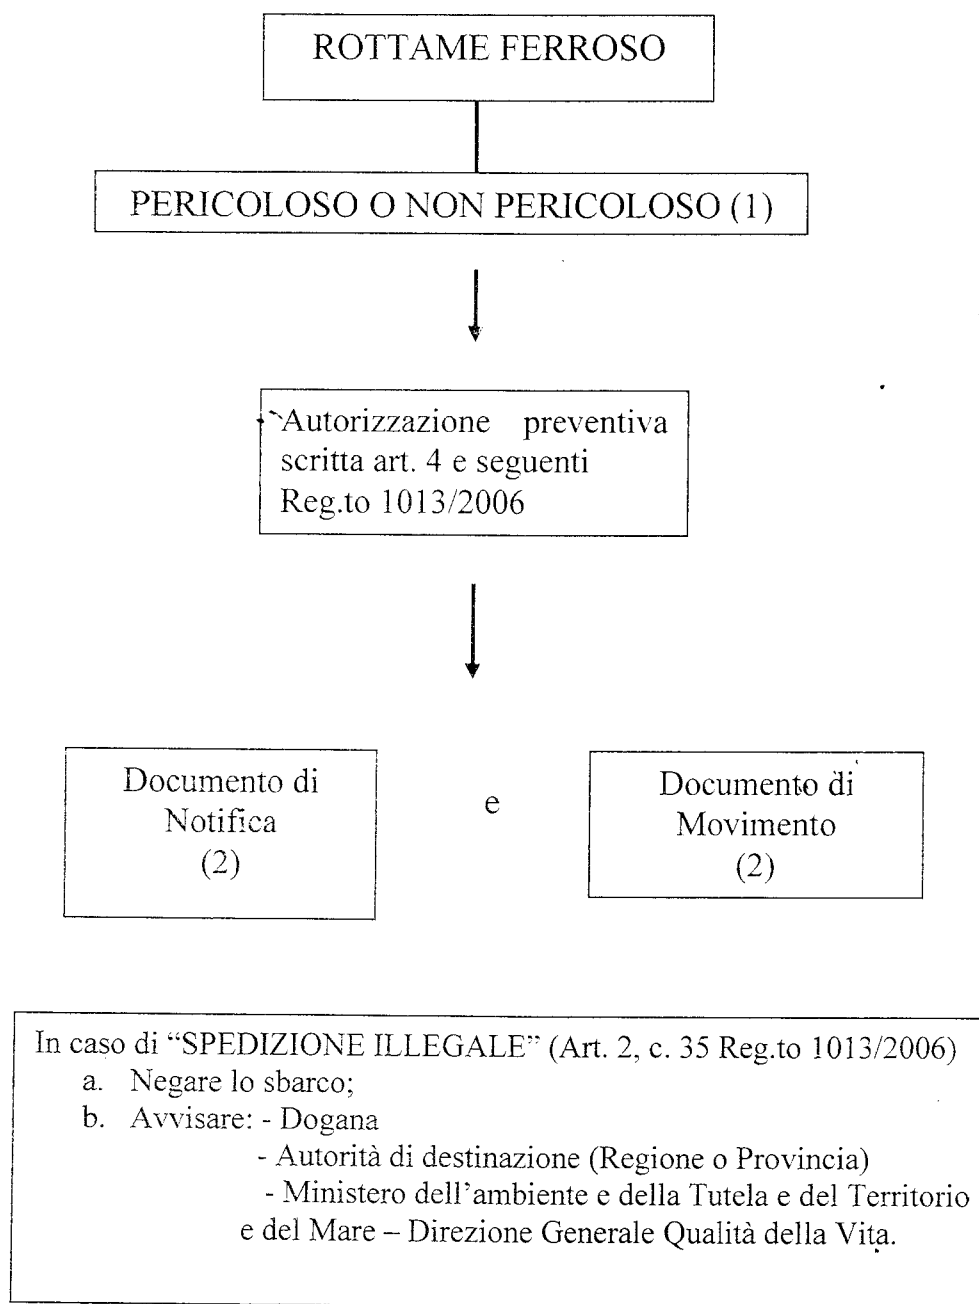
ROTTAME FERROSO

PERICOLOSO O NON PERICOLOSO (1)

Autorizzazione preventiva scritta art. 4 e seguenti Reg.to 1013/2006

Documento di Notifica (2)

e

Documento di Movimento (2)

In caso di "SPEDIZIONE ILLEGALE" (Art. 2, c. 35 Reg.to 1013/2006)
a. Negare lo sbarco;
b. Avvisare: - Dogana
- Autorità di destinazione (Regione o Provincia)
- Ministero dell'ambiente e della Tutela e del Territorio e del Mare – Direzione Generale Qualità della Vita.